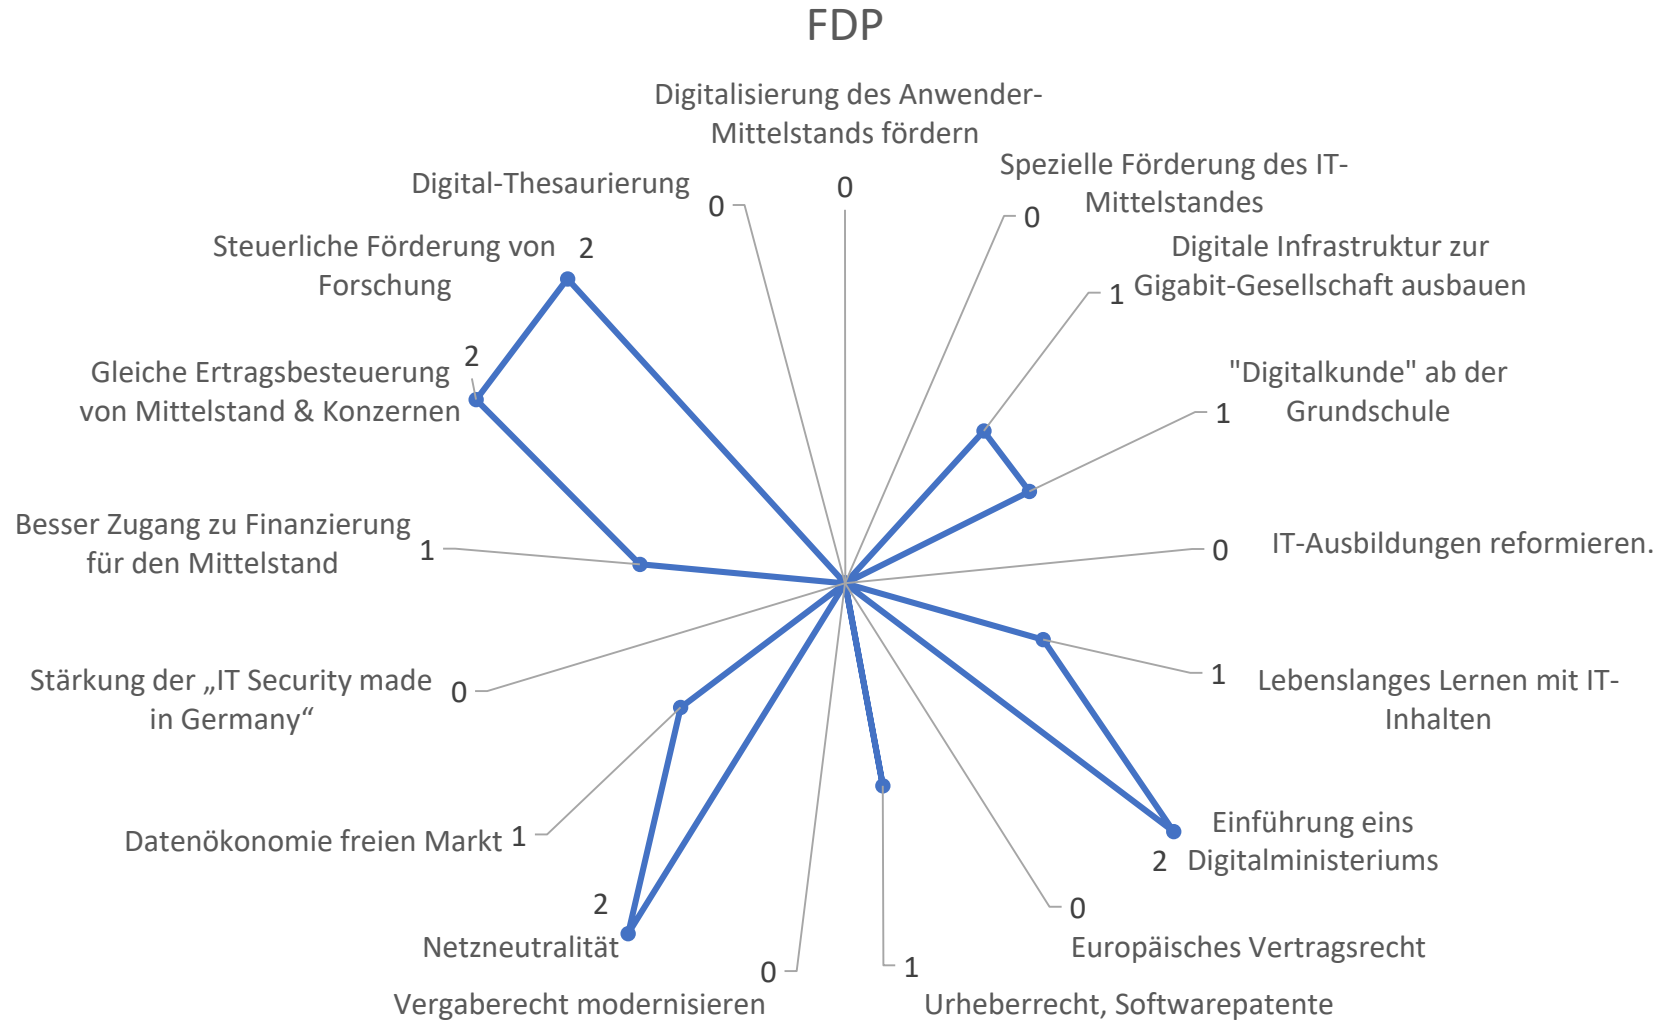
FDP

Digitalisierung des Anwender-Mittelstands fördern
0
Spezielle Förderung des IT-Mittelstandes
0
Digitale Infrastruktur zur Gigabit-Gesellschaft ausbauen
1
"Digitalkunde" ab der Grundschule
1
IT-Ausbildungen reformieren.
0
Lebenslanges Lernen mit IT-Inhalten
1
Einführung eins Digitalministeriums
2
Europäisches Vertragsrecht
0
Urheberrecht, Softwarepatente
1
Vergaberecht modernisieren
0
Netzneutralität
2
Datenökonomie freien Markt
1
Stärkung der „IT Security made in Germany“
0
Besser Zugang zu Finanzierung für den Mittelstand
1
Gleiche Ertragsbesteuerung von Mittelstand & Konzernen
2
Steuerliche Förderung von Forschung
2
Digital-Thesaurierung
0